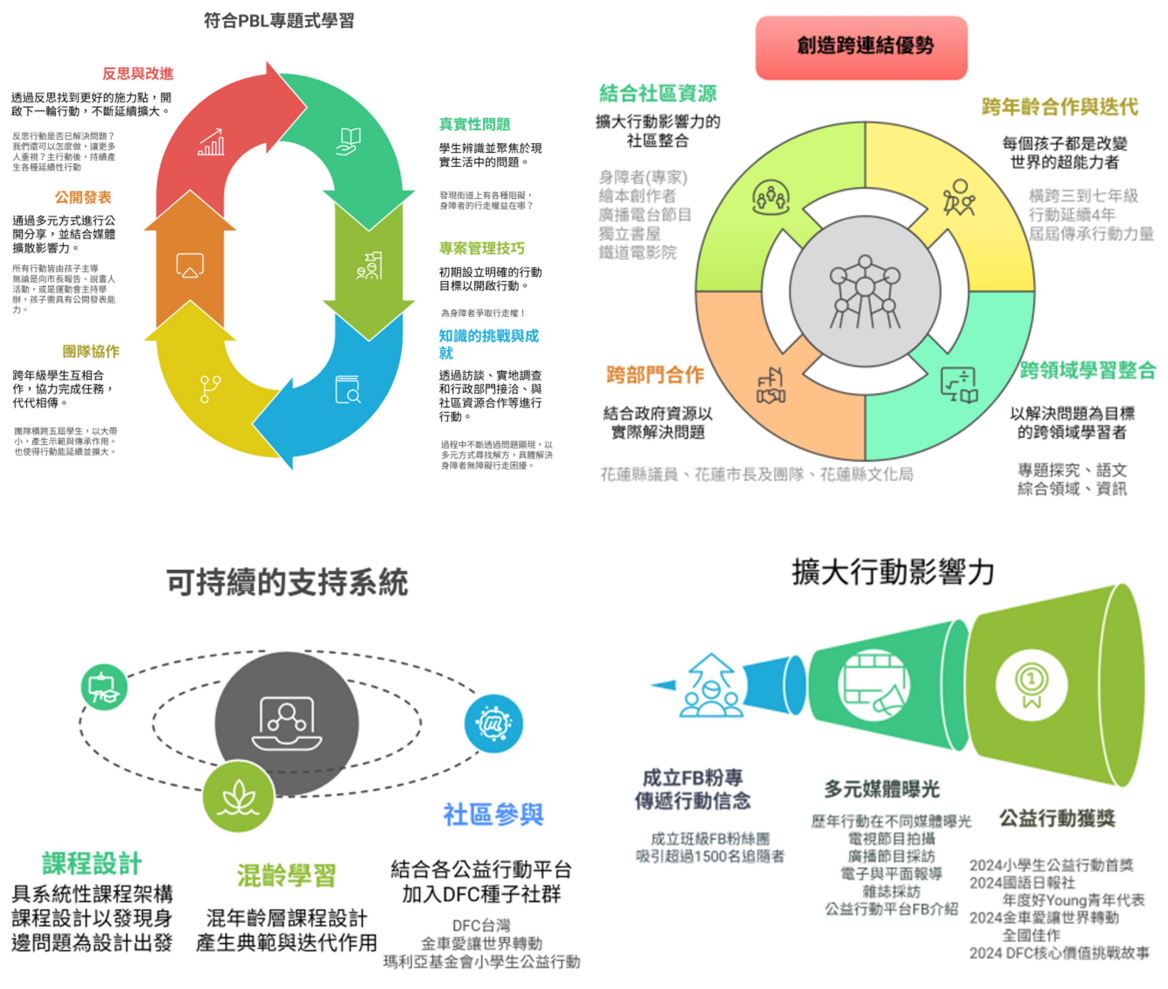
符合PBL專題式學習

反思與改進
透過反思找到更好的施力點，開啟下一輪行動，不斷延續擴大。
反思行動是否已解決問題？我們還可以怎麼做，讓更多人重視？主行動後，持續產生各種延續性行動

公開發表
通過多元方式進行公開分享，並結合媒體擴散影響力。
所有行動皆由孩子主導無論是向市長報告、說書人活動，或是運動會主持學辦，孩子需具有公開發表能力。

團隊協作
跨年級學生互相合作，協力完成任務，代代相傳。
團隊橫跨五屆學生，以大帶小，產生示範與傳承作用。也使得行動能延續並擴大。

真實性問題
學生辨識並聚焦於現實生活中的問題。
發現街道上有各種阻礙，身障者的行走權益在哪？

專案管理技巧
初期設立明確的行動目標以開啟行動。
為身障者爭取行走權！

知識的挑戰與成就
透過訪談、實地調查和行政部門接洽、與社區資源合作等進行行動。
過程中不斷透過問題顯現，以多元方式尋找解方，具體解決身障者無障礙行走困境。

創造跨連結優勢

結合社區資源
擴大行動影響力的社區整合
身障者(專家)
繪本創作者
廣播電台節目
獨立書屋
鐵道電影院

跨年齡合作與迭代
每個孩子都是改變世界的超能力者
橫跨三到七年級
行動延續4年
屆屆傳承行動力量

跨部門合作
結合政府資源以實際解決問題
花蓮縣議員、花蓮市長及團隊、花蓮縣文化局

跨領域學習整合
以解決問題為目標的跨領域學習者
專題探究、語文
綜合領域、資訊

可持續的支持系統

課程設計
具系統性課程架構
課程設計以發現身邊問題為設計出發

混齡學習
混年齡層課程設計
產生典範與迭代作用

社區參與
結合各公益行動平台
加入DFC種子社群
DFC台灣
金車愛讓世界轉動
瑪利亞基金會小學生公益行動

擴大行動影響力

成立FB粉專
傳遞行動信念
成立班級FB粉絲團
吸引超過1500名追隨者

多元媒體曝光
歷年行動在不同媒體曝光
電視節目拍攝
廣播節目採訪
電子與平面報導
雜誌採訪
公益行動平台FB介紹

公益行動獲獎
2024小學生公益行動首獎
2024國語日報社
年度好Young青年代表
2024金車愛讓世界轉動
全國佳作
2024 DFC核心價值挑戰故事